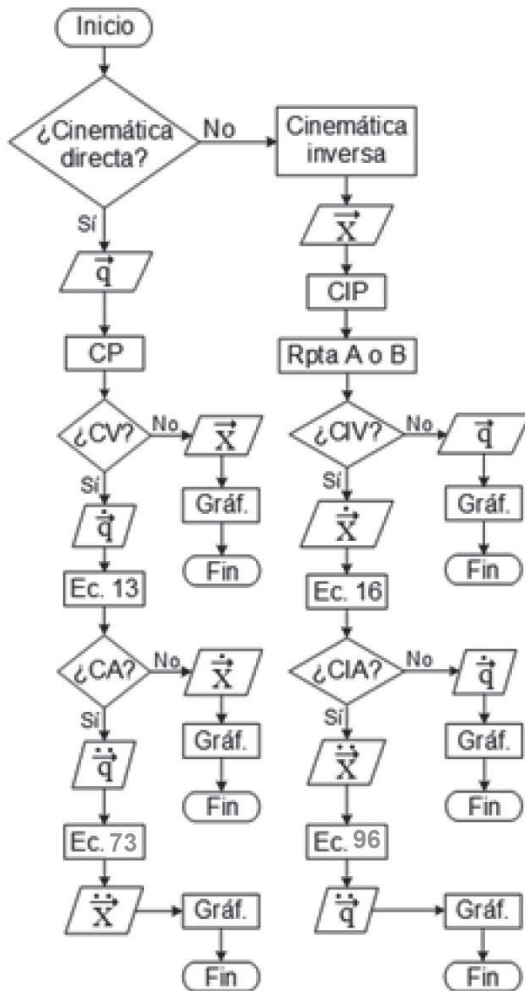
Inicio

¿Cinemática directa?

No

Cinemática inversa

Sí

$\vec{q}$

$\vec{X}$

CIP

CP

Rpta A o B

¿CV?

No

$\vec{X}$

¿CIV?

No

$\vec{q}$

Sí

$\dot{\vec{q}}$

Gráf.

Sí

$\dot{\vec{X}}$

Gráf.

Fin

Fin

Ec. 13

Ec. 16

¿CA?

No

$\dot{\vec{X}}$

¿CIA?

No

$\dot{\vec{q}}$

Sí

$\ddot{\vec{q}}$

Gráf.

Sí

$\ddot{\vec{X}}$

Gráf.

Fin

Fin

Ec. 73

Ec. 96

$\ddot{\vec{X}}$

Gráf.

$\ddot{\vec{q}}$

Gráf.

Fin

Fin